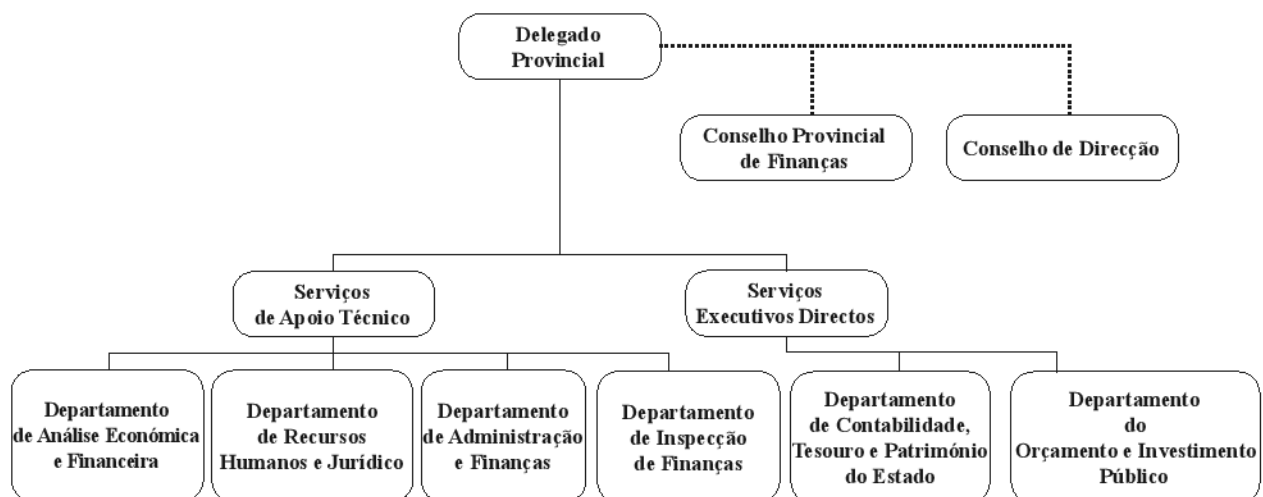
Delegado Provincial

Conselho Provincial de Finanças

Conselho de Direcção

Serviços de Apoio Técnico

Serviços Executivos Directos

Departamento de Análise Económica e Financeira

Departamento de Recursos Humanos e Jurídico

Departamento de Administração e Finanças

Departamento de Inspecção de Finanças

Departamento de Contabilidade, Tesouro e Património do Estado

Departamento do Orçamento e Investimento Público